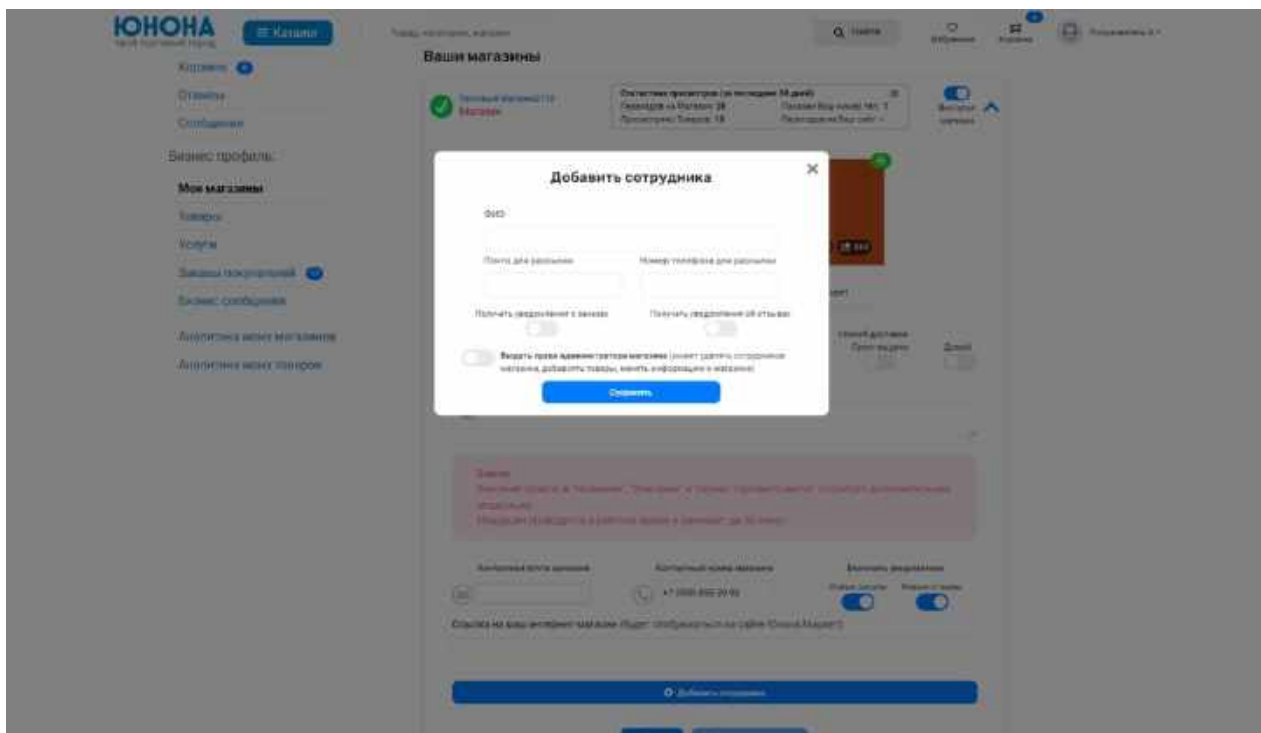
ЮНОНА
ваш торговый город

☰ Каталог

Товары, категории, магазин

Поиск

Избранное

Корзина

Пользователь

Ваши магазины

Корзина

Отзывы

Сообщения

Бизнес профиль:

Мои магазины

Товары

Услуги

Заказы покупателей

Бизнес сообщения

Аналитика моих магазинов

Аналитика моих товаров

Тестовый магазин

Магазин

Статистика просмотров (за последние 30 дней)
Переходов на Магазин: 28
Просмотрено Товаров: 18

Добавить сотрудника

ФИО

Почта для рассылки

Номер телефона для рассылки

Получать уведомления о заказах

Получать уведомления об отзывах

Выдать права администратора магазина (может удалять сотрудников магазина, добавлять товары, менять информацию о магазине)

Сохранить

Способ доставки

Самовывоз

Доставка

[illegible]

Контактная почта магазина

Контактный номер магазина

Включить уведомления

+7 (000) 000-00-00

Ссылка на ваш интернет-магазин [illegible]

Добавить сотрудника